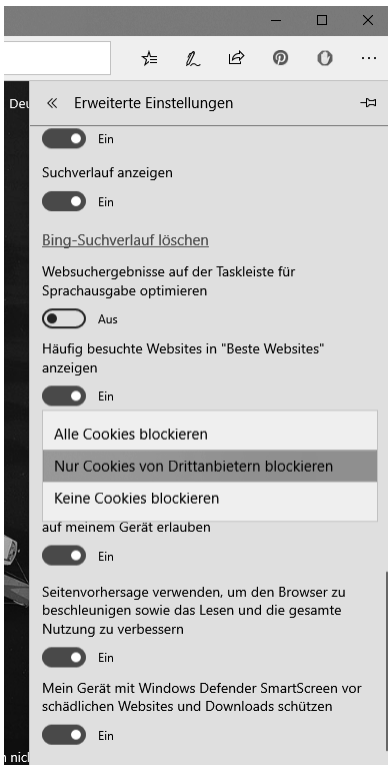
Deu

« Erweiterte Einstellungen

Ein

Suchverlauf anzeigen

Ein

Bing-Suchverlauf löschen

Websuchergebnisse auf der Taskleiste für Sprachausgabe optimieren

Aus

Häufig besuchte Websites in "Beste Websites" anzeigen

Ein

Alle Cookies blockieren

Nur Cookies von Drittanbietern blockieren

Keine Cookies blockieren

auf meinem Gerät erlauben

Ein

Seitenvorhersage verwenden, um den Browser zu beschleunigen sowie das Lesen und die gesamte Nutzung zu verbessern

Ein

Mein Gerät mit Windows Defender SmartScreen vor schädlichen Websites und Downloads schützen

Ein

n nic